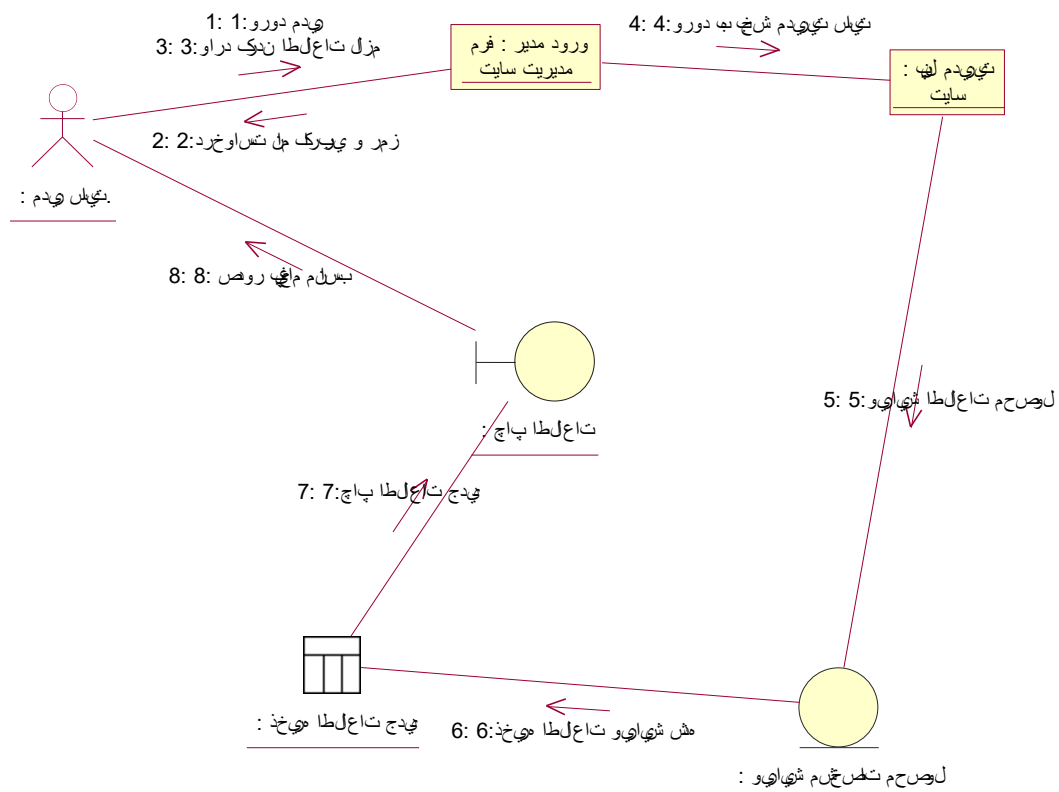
1: 1:ورود مدير
3: 3:وارد کردن اطلاعات لازم

ورود مدير : فرم مديريت سايت

4: 4:ورود به بخش مديريت سايت

: پنل مديريتی سايت

2: 2:درخواست ملک کاربری و رمز

: مدير سايت

8: 8:صدور پيغام مناسب

: چاپ اطلاعات

5: 5:ويرايش اطلاعات محصول

7: 7:چاپ اطلاعات جديد

6: 6:ذخيره اطلاعات ويرايش شده

: ذخيره اطلاعات جديد

: ويرايش مشخصات محصول